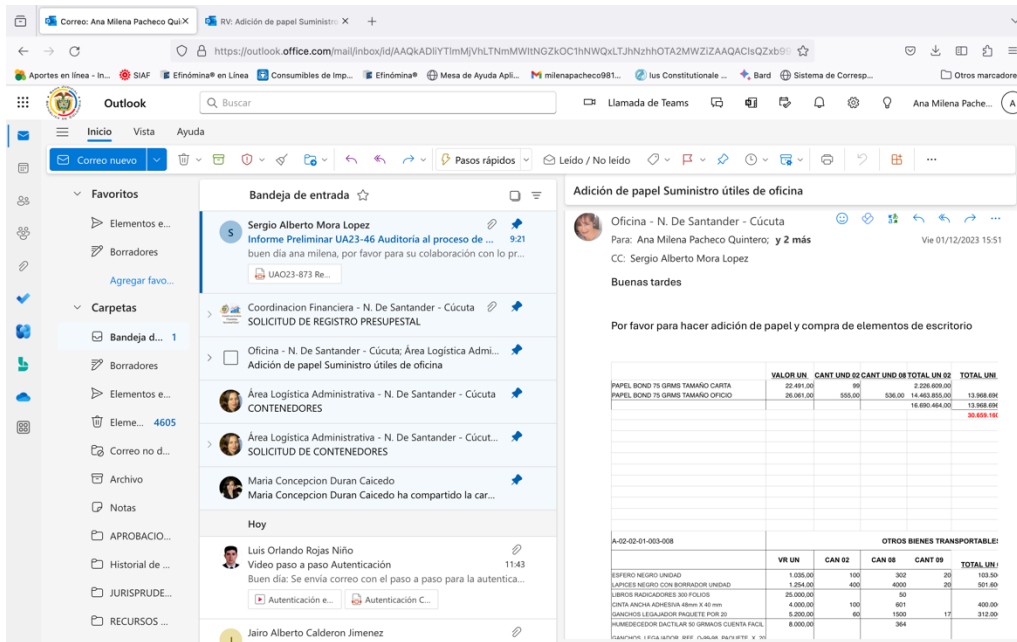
Correo: Ana Milena Pacheco Qui
RV: Adición de papel Suministro
https://outlook.office.com/mail/inbox/id/AAQkADliYTlmMjVhLTNmMWItNGZkOC1hNWQxLTJhNzhhOTA2MWZiZAAQAClsQZxb9
Aportes en línea - In... SIAF Efinómina® en Línea Consumibles de Imp... Efinómina® Mesa de Ayuda Apli... milenapacheco981... Ius Constitucionale ... Bard Sistema de Corresp... Otros marcadores

Outlook
Buscar
Llamada de Teams
Ana Milena Pache...

Inicio Vista Ayuda
Correo nuevo
Pasos rápidos
Leído / No leído

Favoritos
Elementos e...
Borradores
Agregar favo...
Carpetas
Bandeja d... 1
Borradores
Elementos e...
Eleme... 4605
Correo no d...
Archivo
Notas
APROBACIO...
Historial de ...
JURISPRUDE...
RECURSOS ...

Bandeja de entrada

Sergio Alberto Mora Lopez
Informe Preliminar UA23-46 Auditoria al proceso de ... 9:21
buen día ana milena, por favor para su colaboración con lo pr...
UAO23-873 Re...

Coordinacion Financiera - N. De Santander - Cúcuta
SOLICITUD DE REGISTRO PRESUPESTAL

Oficina - N. De Santander - Cúcuta; Área Logística Admi...
Adición de papel Suministro útiles de oficina

Área Logística Administrativa - N. De Santander - Cúcuta
CONTENEDORES

Área Logística Administrativa - N. De Santander - Cúcut...
SOLICITUD DE CONTENEDORES

Maria Concepcion Duran Caicedo
Maria Concepcion Duran Caicedo ha compartido la car...

Hoy

Luis Orlando Rojas Niño
Video paso a paso Autenticación 11:43
Buen día: Se envía correo con el paso a paso para la autentica...
Autenticación e... Autenticación C...

Jairo Alberto Calderon Jimenez

Adición de papel Suministro útiles de oficina

Oficina - N. De Santander - Cúcuta
Para: Ana Milena Pacheco Quintero; y 2 más Vie 01/12/2023 15:51
CC: Sergio Alberto Mora Lopez

Buenas tardes

Por favor para hacer adición de papel y compra de elementos de escritorio

| | VALOR UN | CANT UND 02 | CANT UND 08 | TOTAL UN 02 | TOTAL UN |
|---|---|---|---|---|---|
| PAPEL BOND 75 GRMS TAMAÑO CARTA | 22.491,00 | 99 | | 2.226.609,00 | |
| PAPEL BOND 75 GRMS TAMAÑO OFICIO | 26.061,00 | 555,00 | 536,00 | 14.463.855,00 | 13.968.69 |
| | | | | 16.690.464,00 | 13.968.69 |
| | | | | | 30.659.16 |

A-02-02-01-003-008 OTROS BIENES TRANSPORTABLES

| | VR UN | CAN 02 | CAN 08 | CANT 09 | TOTAL UN |
|---|---|---|---|---|---|
| ESFERO NEGRO UNIDAD | 1.035,00 | 100 | 302 | 20 | 103.50 |
| LAPICES NEGRO CON BORRADOR UNIDAD | 1.254,00 | 400 | 4000 | 20 | 501.60 |
| LIBROS RADICADORES 300 FOLIOS | 25.000,00 | | 50 | | |
| CINTA ANCHA ADHESIVA 48mm X 40 mm | 4.000,00 | 100 | 601 | | 400.00 |
| GANCHOS LEGAJADOR PAQUETE POR 20 | 5.200,00 | 60 | 1500 | 17 | 312.00 |
| HUMEDECEDOR DACTILAR 50 GRMAOS CUENTA FACIL | 8.000,00 | | 364 | | |
| GANCHOS LEGAJADOR REF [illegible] | | | | | |